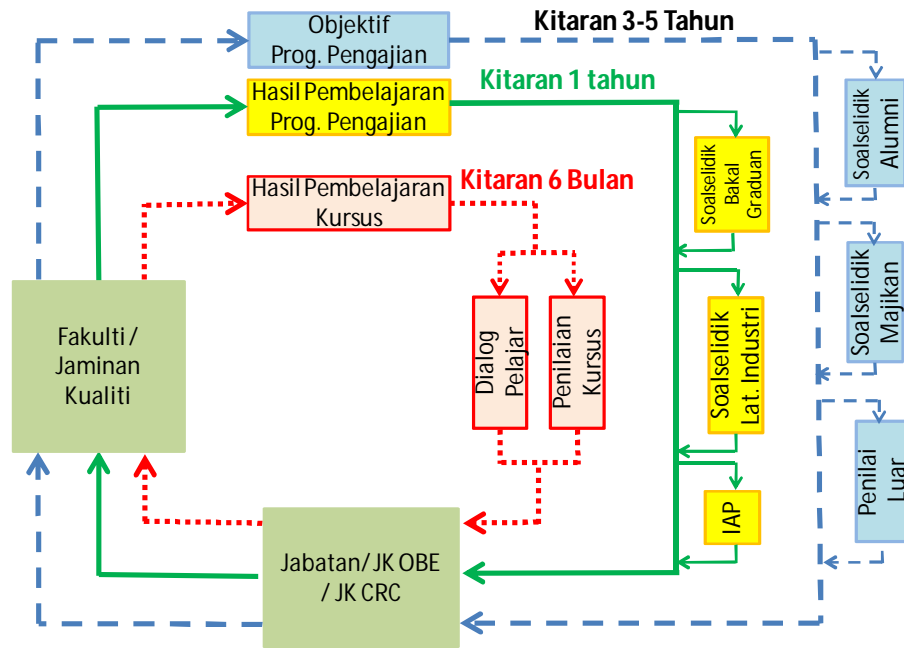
Objektif Prog. Pengajian

Kitaran 3-5 Tahun

Hasil Pembelajaran Prog. Pengajian

Kitaran 1 tahun

Hasil Pembelajaran Kursus

Kitaran 6 Bulan

Soalselidik Bakal Graduan

Soalselidik Alumni

Soalselidik Majikan

Dialog Pelajar

Penilaian Kursus

Soalselidik Lat. Industri

Fakulti / Jaminan Kualiti

Penilai Luar

IAP

Jabatan/ JK OBE / JK CRC